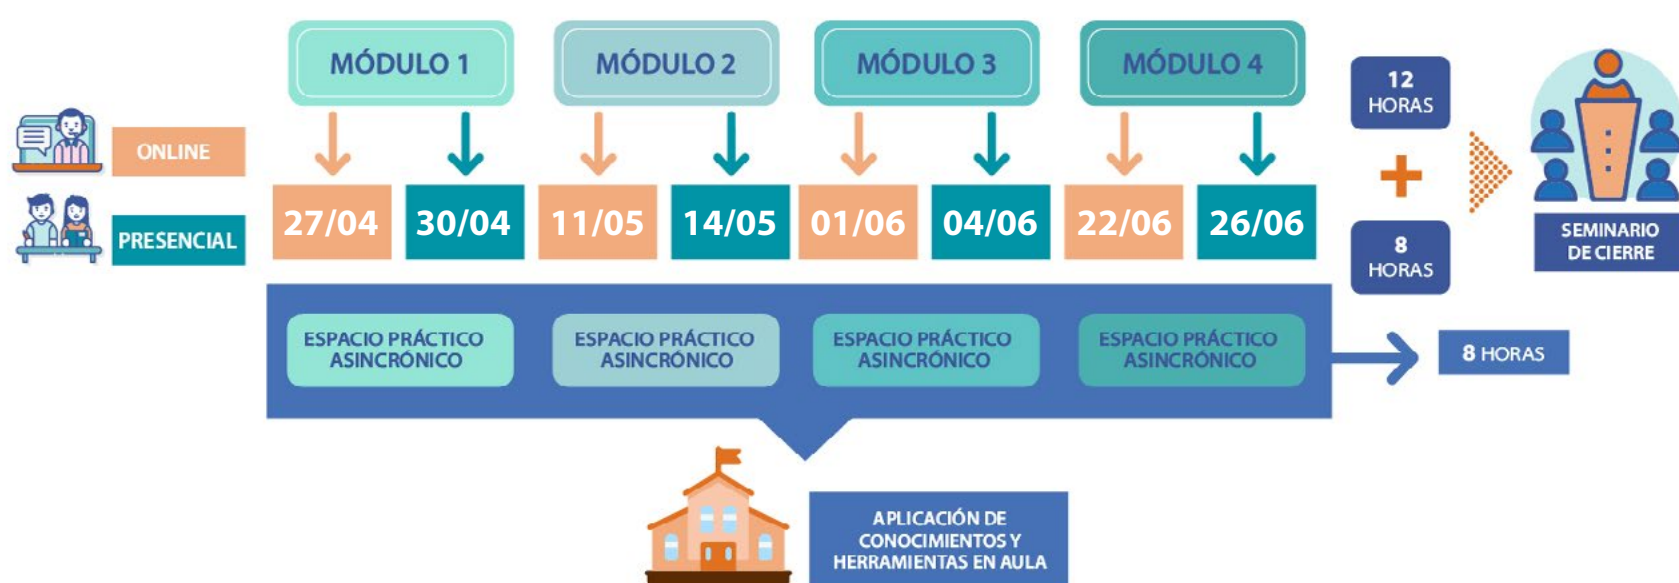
MÓDULO 1

MÓDULO 2

MÓDULO 3

MÓDULO 4

ONLINE

PRESENCIAL

27/04 30/04 11/05 14/05 01/06 04/06 22/06 26/06

12 HORAS

+

8 HORAS

SEMINARIO DE CIERRE

ESPACIO PRÁCTICO ASINCRÓNICO

ESPACIO PRÁCTICO ASINCRÓNICO

ESPACIO PRÁCTICO ASINCRÓNICO

ESPACIO PRÁCTICO ASINCRÓNICO

8 HORAS

APLICACIÓN DE CONOCIMIENTOS Y HERRAMIENTAS EN AULA